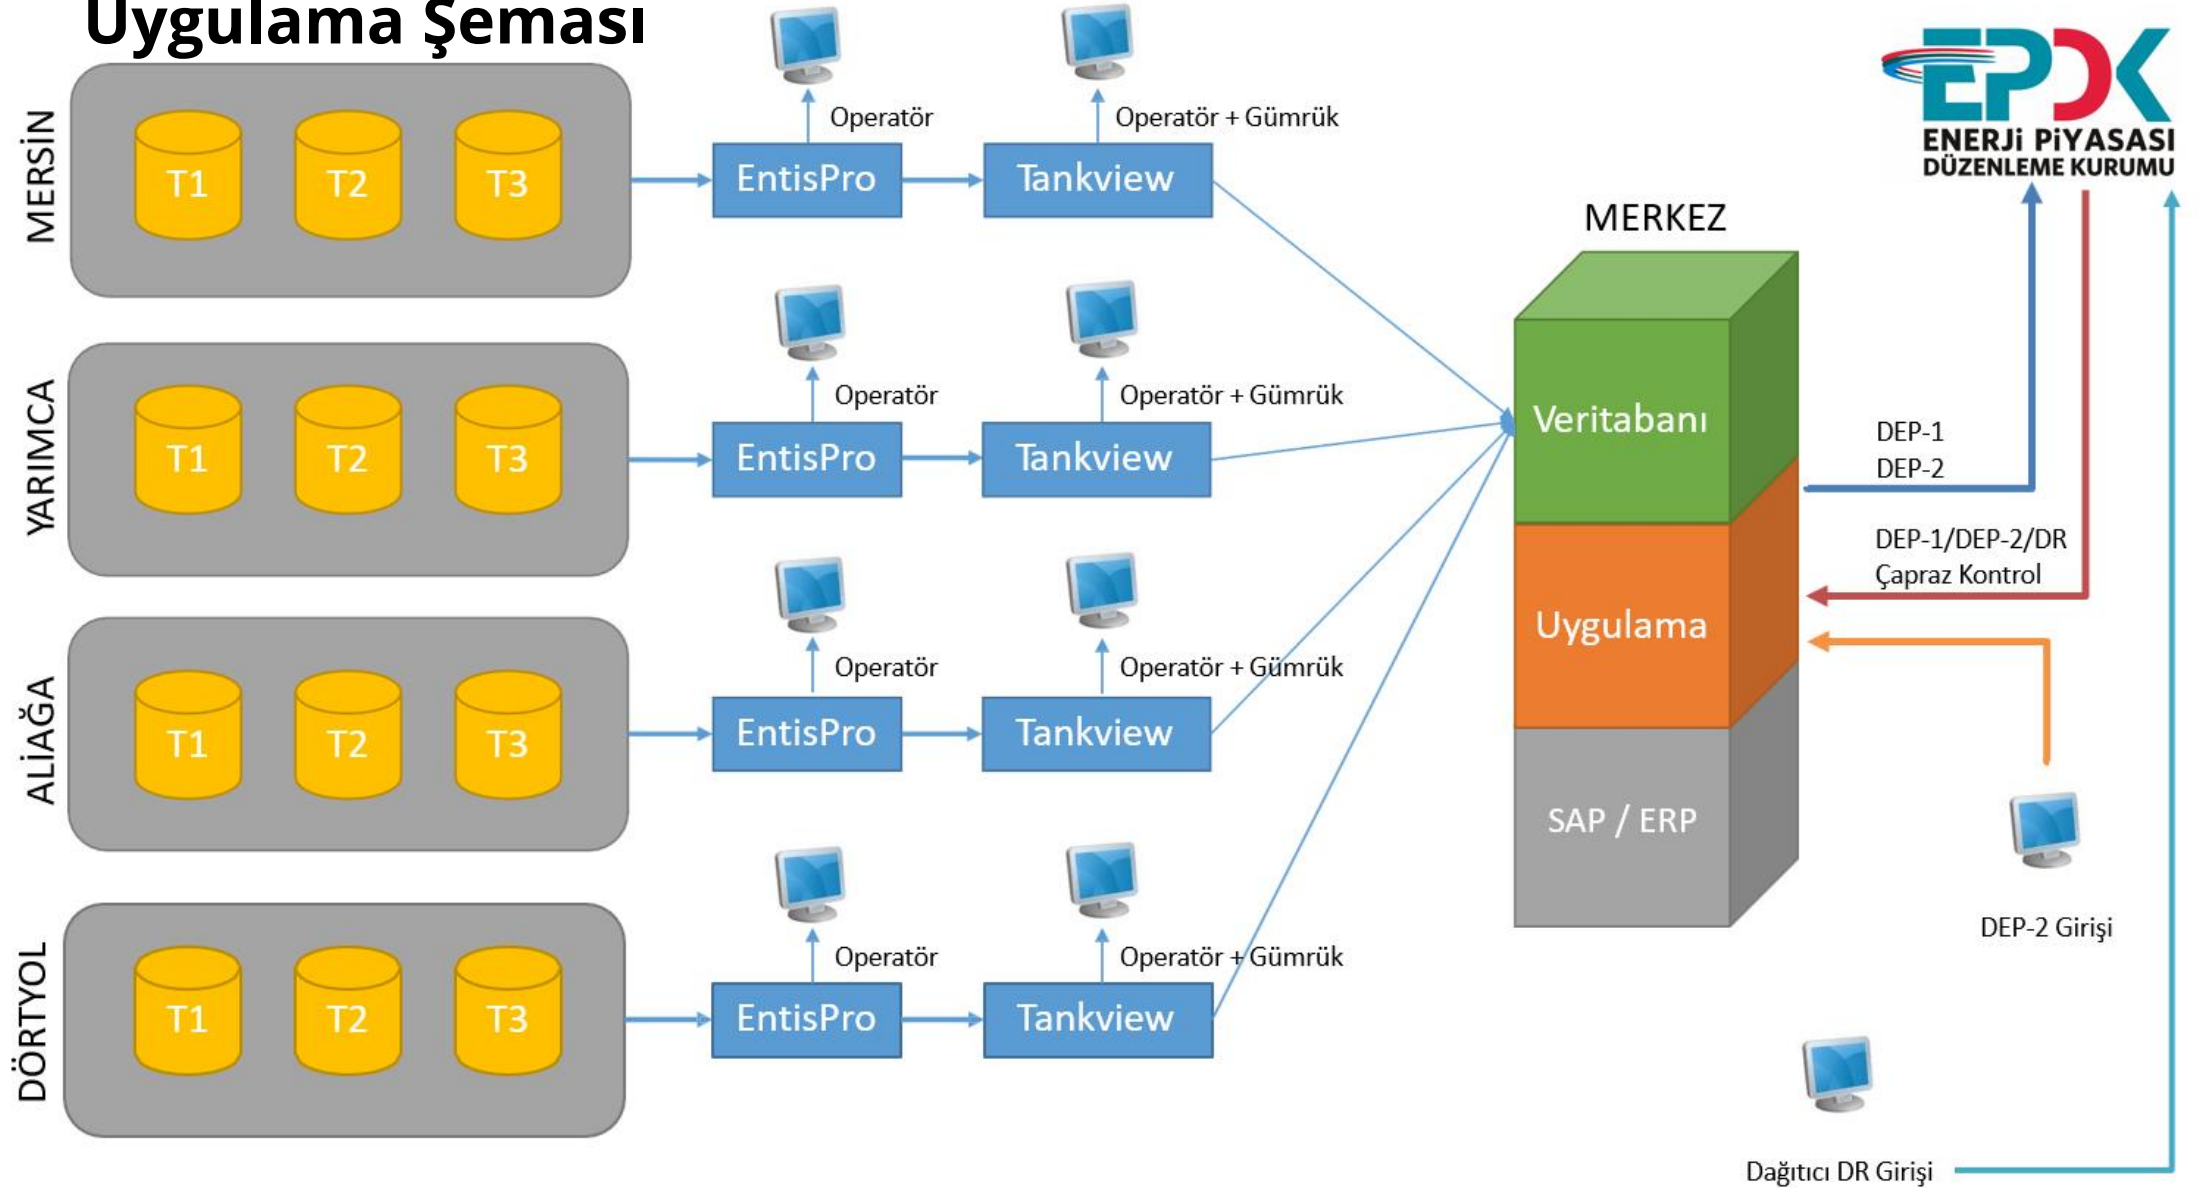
Uygulama Şeması

MERSİN
T1 T2 T3
Operatör
EntisPro
Operatör + Gümrük
Tankview

YARIMCA
T1 T2 T3
Operatör
EntisPro
Operatör + Gümrük
Tankview

ALİAĞA
T1 T2 T3
Operatör
EntisPro
Operatör + Gümrük
Tankview

DÖRTYOL
T1 T2 T3
Operatör
EntisPro
Operatör + Gümrük
Tankview

MERKEZ
Veritabanı
Uygulama
SAP / ERP

EPDK
ENERJİ PİYASASI DÜZENLEME KURUMU

DEP-1
DEP-2
DEP-1/DEP-2/DR
Çapraz Kontrol
DEP-2 Girişi
Dağıtıcı DR Girişi